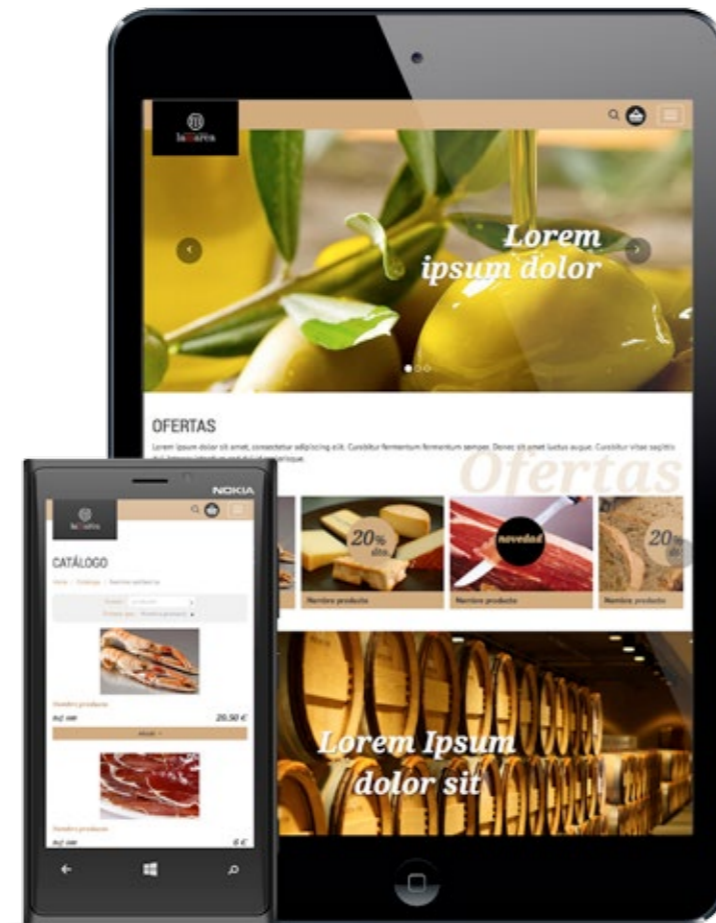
la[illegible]

Lorem ipsum dolor

OFERTAS

Lorem ipsum dolor sit amet, consectetur adipiscing elit. Curabitur fermentum fermentum semper. Donec sit amet luctus augue. Curabitur vitae sagittis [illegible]

Ofertas

20% dto.

novedad

20% dto.

Nombre producto

Nombre producto

Nombre producto

Lorem Ipsum dolor sit

NOKIA

la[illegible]

CATÁLOGO

Inicio / Catálogo / Nombre categoría

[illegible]

Nombre producto

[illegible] 20,50 €

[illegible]

Nombre producto

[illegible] 0 €